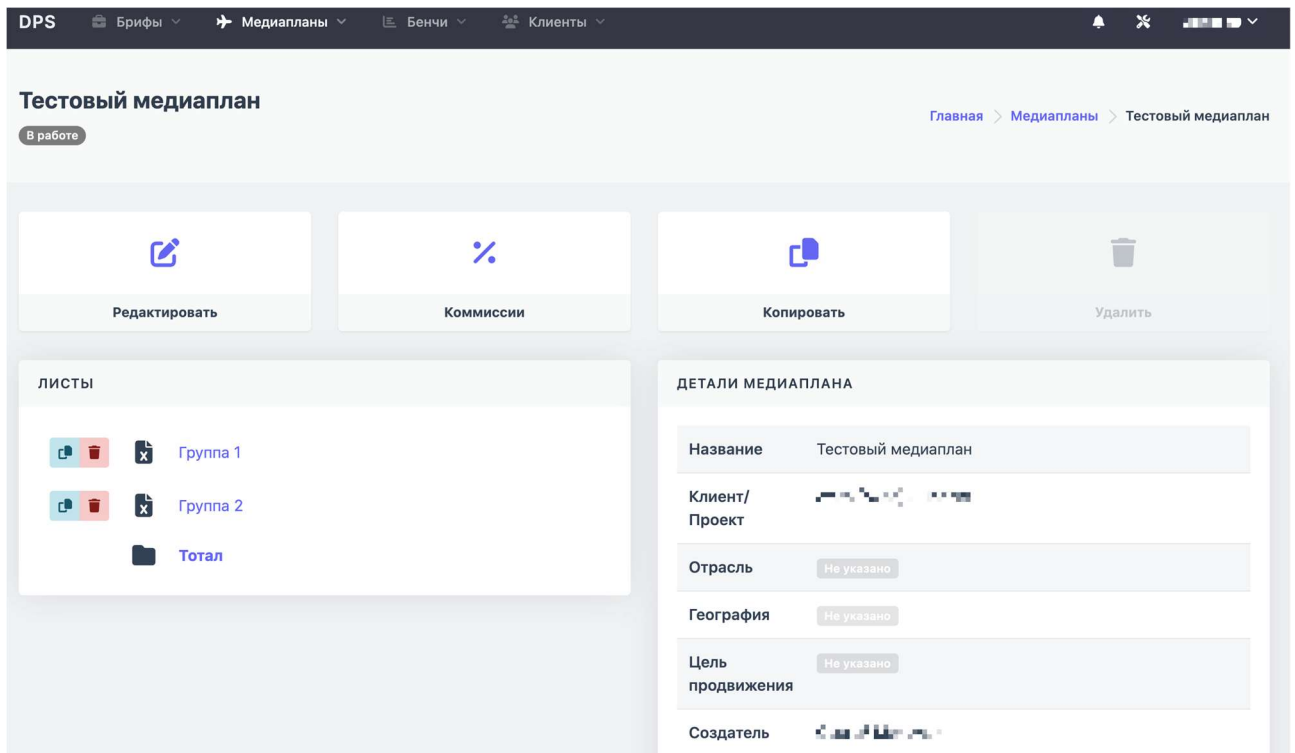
DPS Брифы Медиапланы Бенчи Клиенты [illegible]

Тестовый медиаплан
В работе

Главная > Медиапланы > Тестовый медиаплан

Редактировать

Коммиссии

Копировать

Удалить

ЛИСТЫ

Группа 1

Группа 2

Тотал

ДЕТАЛИ МЕДИАПЛАНА

| | |
|---|---|
| Название | Тестовый медиаплан |
| Клиент/ Проект | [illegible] |
| Отрасль | Не указано |
| География | Не указано |
| Цель продвижения | Не указано |
| Создатель | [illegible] |